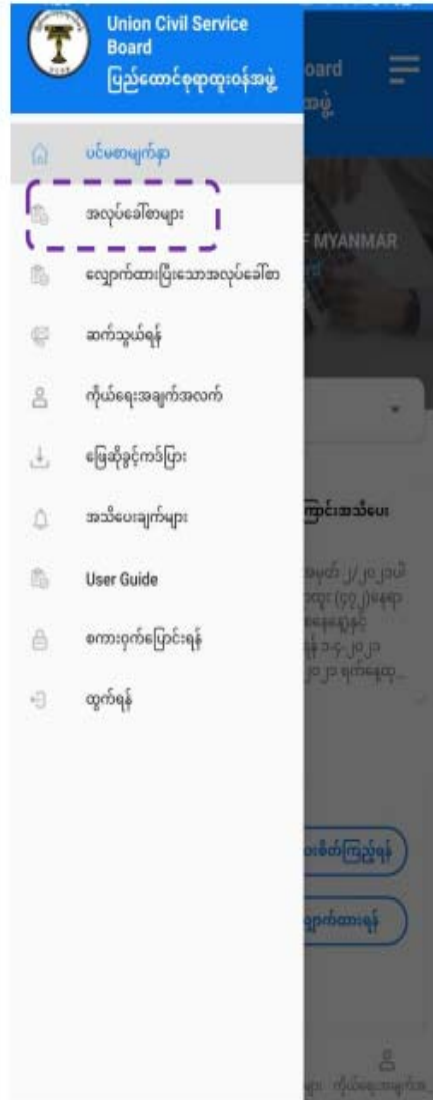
Union Civil Service Board
ပြည်ထောင်စုရာထူးဝန်အဖွဲ့

ပင်မစာမျက်နှာ
အလုပ်ခေါ်စာများ
လျှောက်ထားပြီးသောအလုပ်ခေါ်စာ
ဆက်သွယ်ရန်
ကိုယ်ရေးအချက်အလက်
ဖြေဆိုခွင့်ကတ်ပြား
အသိပေးချက်များ
User Guide
စကားဝှက်ပြောင်းရန်
ထွက်ရန်

oard
အဖွဲ့
MYANMAR
ကြောင်းအသိပေး
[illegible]
စိစစ်ကြည့်ရန်
လျှောက်ထားရန်
များ ကိုယ်ရေးအချက်အ